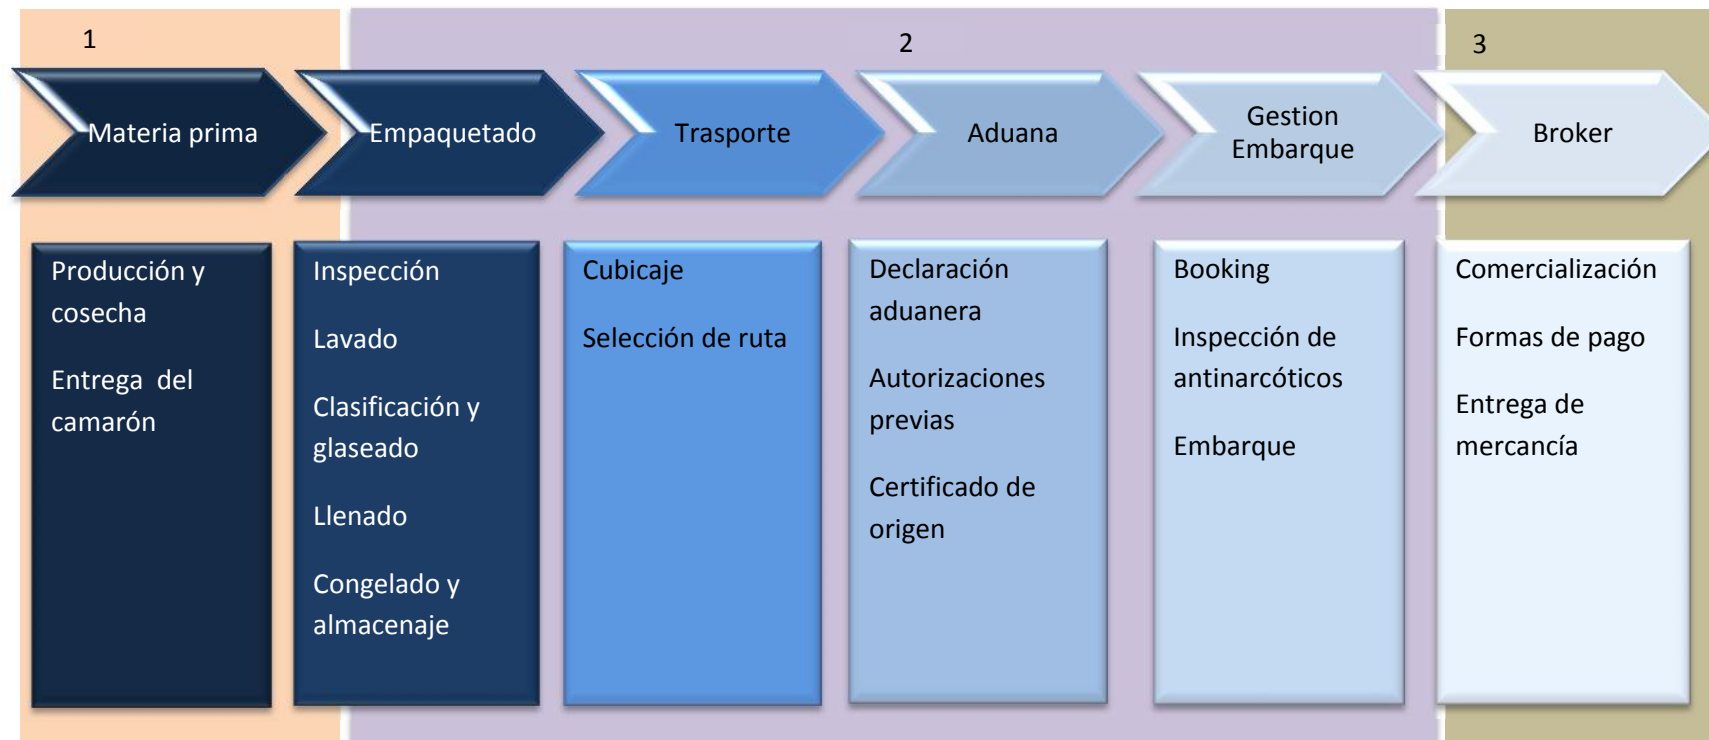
1

2

3

Materia prima

Empaquetado

Trasporte

Aduana

Gestion Embarque

Broker

Producción y cosecha

Entrega del camarón

Inspección

Lavado

Clasificación y glaseado

Llenado

Congelado y almacenaje

Cubicaje

Selección de ruta

Declaración aduanera

Autorizaciones previas

Certificado de origen

Booking

Inspección de antinarcóticos

Embarque

Comercialización

Formas de pago

Entrega de mercancía